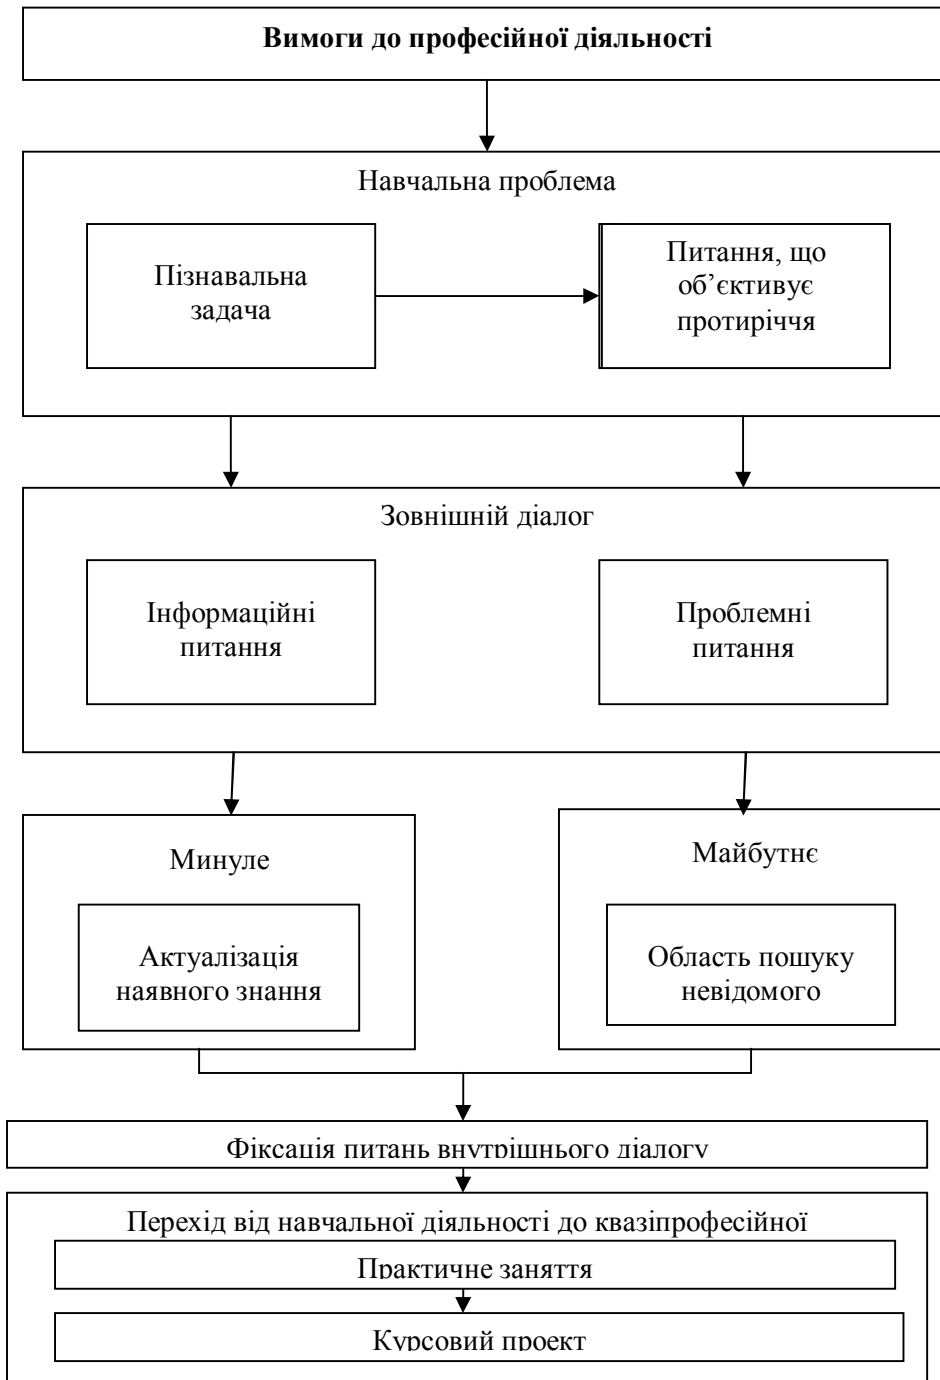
Вимоги до професійної діяльності

Навчальна проблема

Пізнавальна задача

Питання, що об'єктивує протиріччя

Зовнішній діалог

Інформаційні питання

Проблемні питання

Минуле

Актуалізація наявного знання

Майбутнє

Область пошуку невідомого

Фіксація питань внутрішнього діалогу

Перехід від навчальної діяльності до квазіпрофесійної

Практичне заняття

Курсовий проект